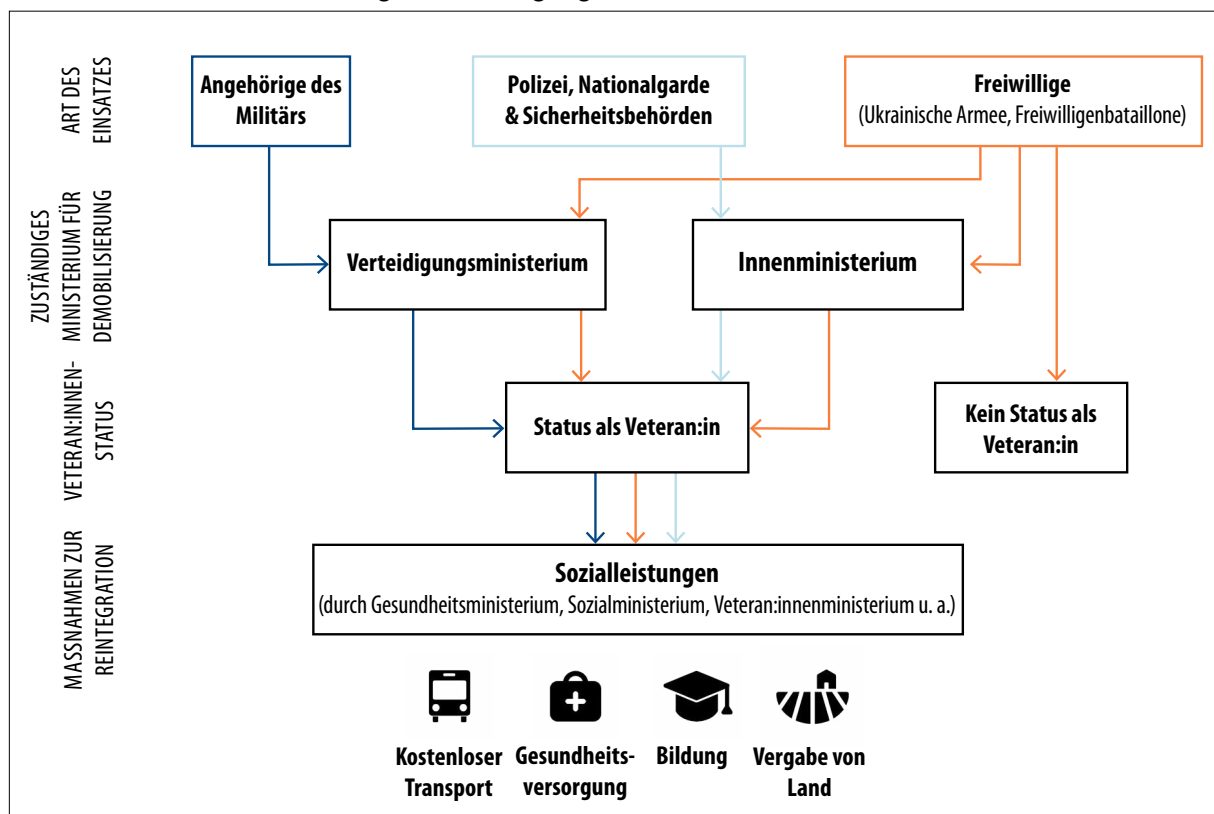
ART DES EINSATZES

Angehörige des Militärs

Polizei, Nationalgarde & Sicherheitsbehörden

Freiwillige
(Ukrainische Armee, Freiwilligenbataillone)

ZUSTÄNDIGES MINISTERIUM FÜR DEMOBILISIERUNG

Verteidigungsministerium

Innenministerium

VETERAN:INNENSTATUS

Status als Veteran:in

Kein Status als Veteran:in

MASSNAHMEN ZUR REINTEGRATION

Sozialleistungen
(durch Gesundheitsministerium, Sozialministerium, Veteran:innenministerium u. a.)

Kostenloser Transport

Gesundheitsversorgung

Bildung

Vergabe von Land